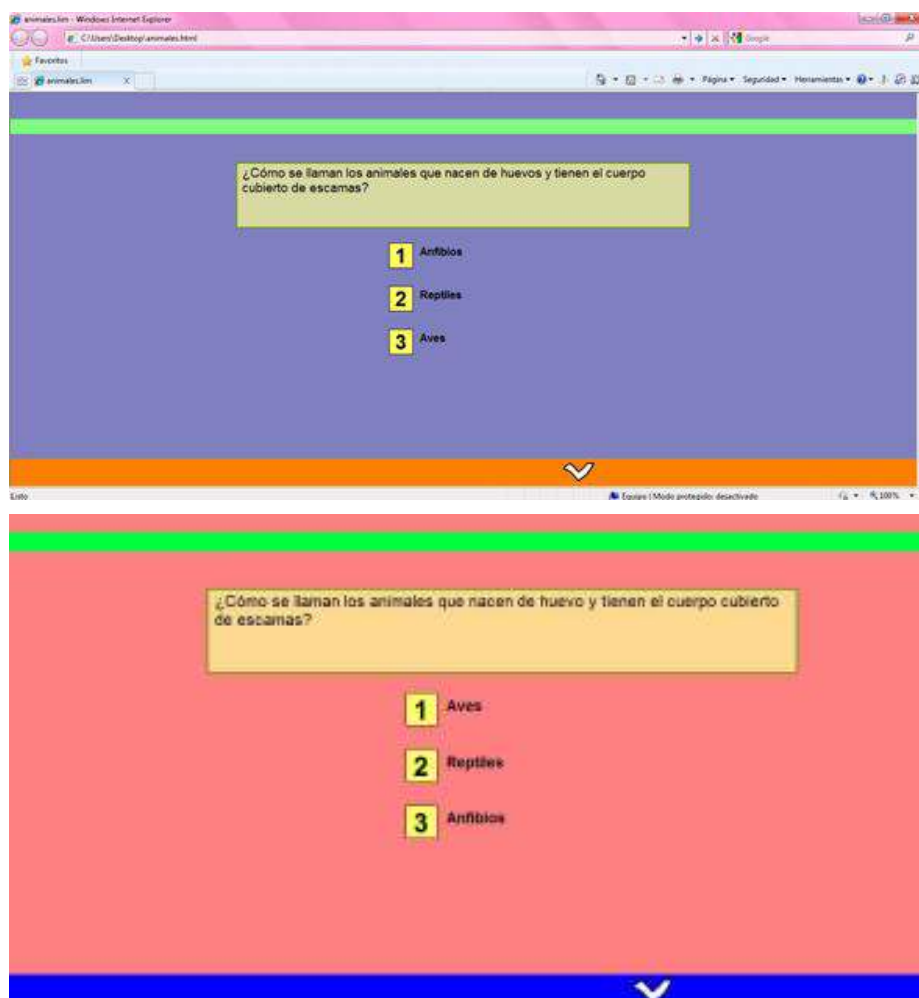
animales.lim - Windows Internet Explorer

C:\Users\Desktop\animales.html

Google

Favoritos

animales.lim

Página ▾ Seguridad ▾ Herramientas ▾

¿Cómo se llaman los animales que nacen de huevos y tienen el cuerpo cubierto de escamas?

1 Anfibios

2 Reptiles

3 Aves

Listo

Equipo | Modo protegido: desactivado

100%

¿Cómo se llaman los animales que nacen de huevo y tienen el cuerpo cubierto de escamas?

1 Aves

2 Reptiles

3 Anfibios